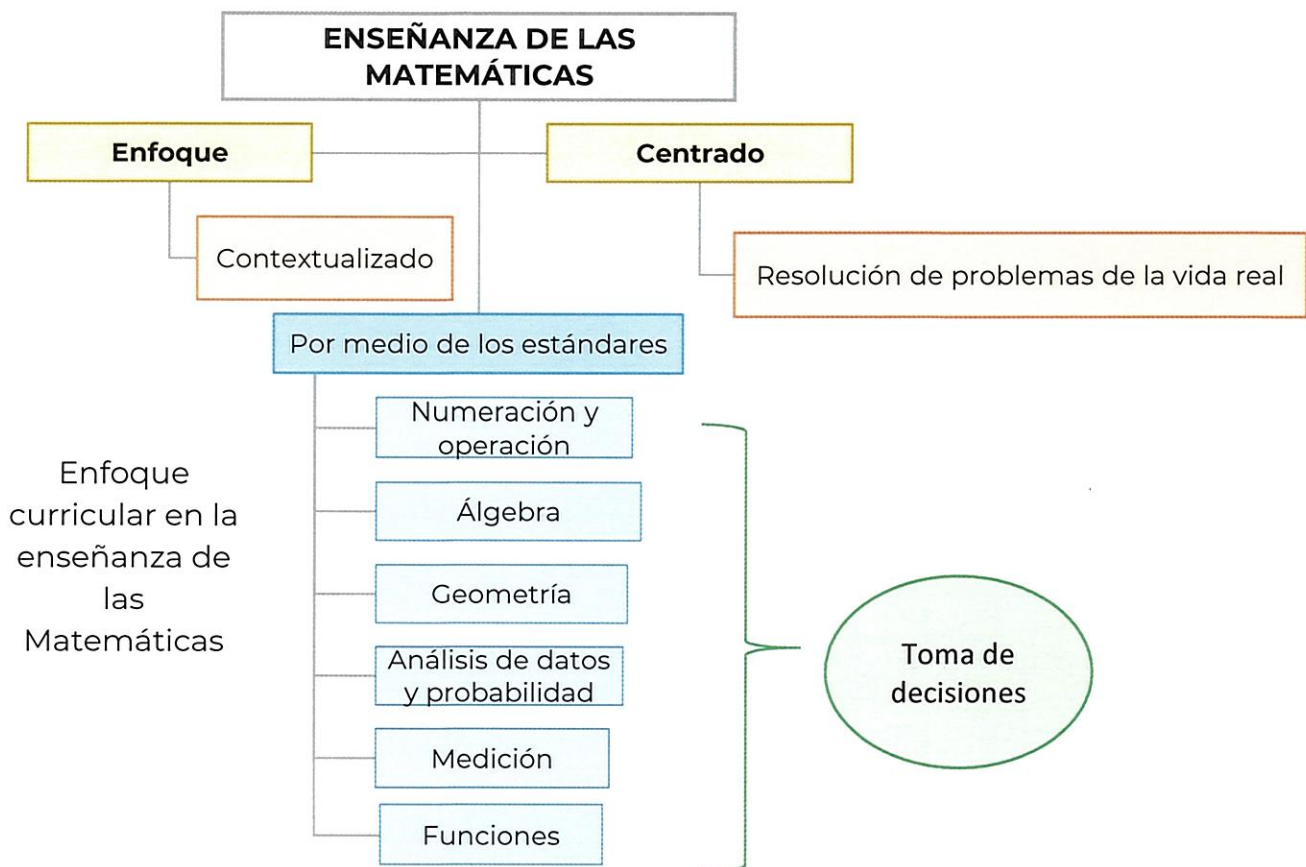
ENSEÑANZA DE LAS MATEMÁTICAS

Enfoque

Centrado

Contextualizado

Resolución de problemas de la vida real

Por medio de los estándares

Enfoque curricular en la enseñanza de las Matemáticas

Numeración y operación

Álgebra

Geometría

Análisis de datos y probabilidad

Medición

Funciones

Toma de decisiones